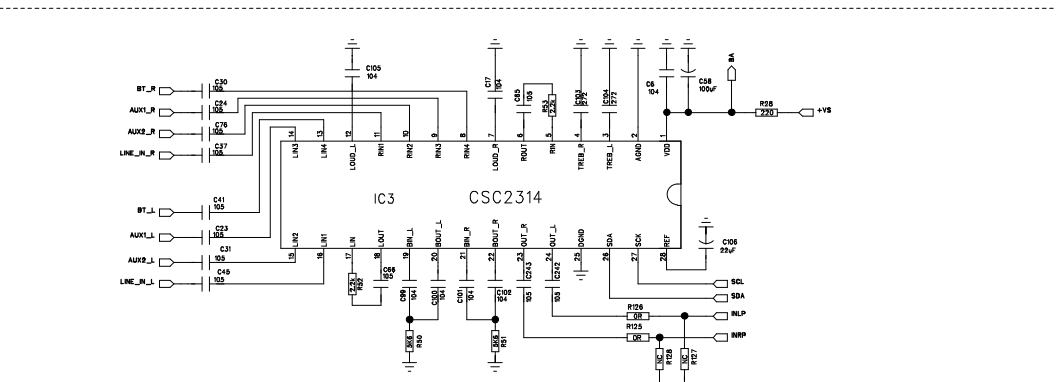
C105
104
C17
104
C65
105
R53
22k
C63
272
C64
272
C6
104
C58
100uF
BA
R28
220
+VS
BT_R
C30
105
AUX1_R
C24
105
AUX2_R
C76
105
LINE_IN_R
C37
105
14 LIN3
13 LIN4
12 LOUD_L
11 RIN1
10 RIN2
9 RIN3
8 RIN4
7 LOUD_R
6 ROUT
5 RIN
4 TREB_R
3 TREB_L
2 AGND
1 VDD
IC3
CSC2314
BT_L
C41
105
AUX1_L
C23
105
AUX2_L
C31
105
LINE_IN_L
C45
105
15 LIN2
16 LIN1
17 LIN
18 LOUT
19 BIN_L
20 BOUT_L
21 BIN_R
22 BOUT_R
23 OUT_R
24 OUT_L
25 DGND
26 SDA
27 SCK
28 REF
C105
22uF
R52
22k
C66
105
C99
104
C100
104
C101
104
C102
104
C243
105
C242
105
SCL
SDA
R126
0R
INLP
R125
0R
INRP
R50
36K
R51
36K
R128
NC
R127
NC